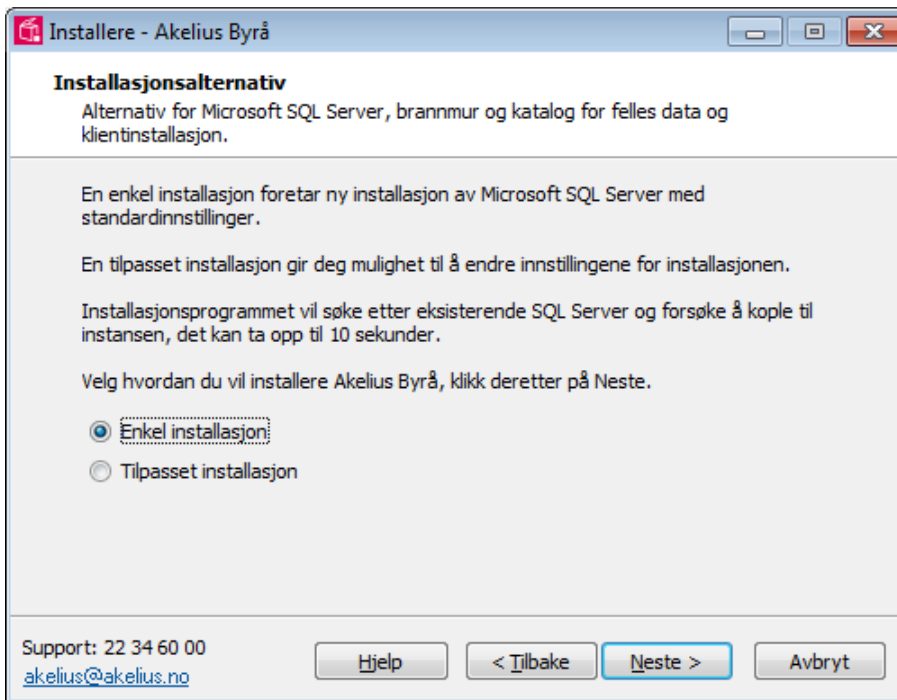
Installere - Akelius Byrå

Installasjonsalternativ
Alternativ for Microsoft SQL Server, brannmur og katalog for felles data og klientinstallasjon.

En enkel installasjon foretar ny installasjon av Microsoft SQL Server med standardinnstillinger.

En tilpasset installasjon gir deg mulighet til å endre innstillingene for installasjonen.

Installasjonsprogrammet vil søke etter eksisterende SQL Server og forsøke å kople til instansen, det kan ta opp til 10 sekunder.

Velg hvordan du vil installere Akelius Byrå, klikk deretter på Neste.

Enkel installasjon
Tilpasset installasjon

Support: 22 34 60 00
akelius@akelius.no

Hjelp
< Tilbake
Neste >
Avbryt